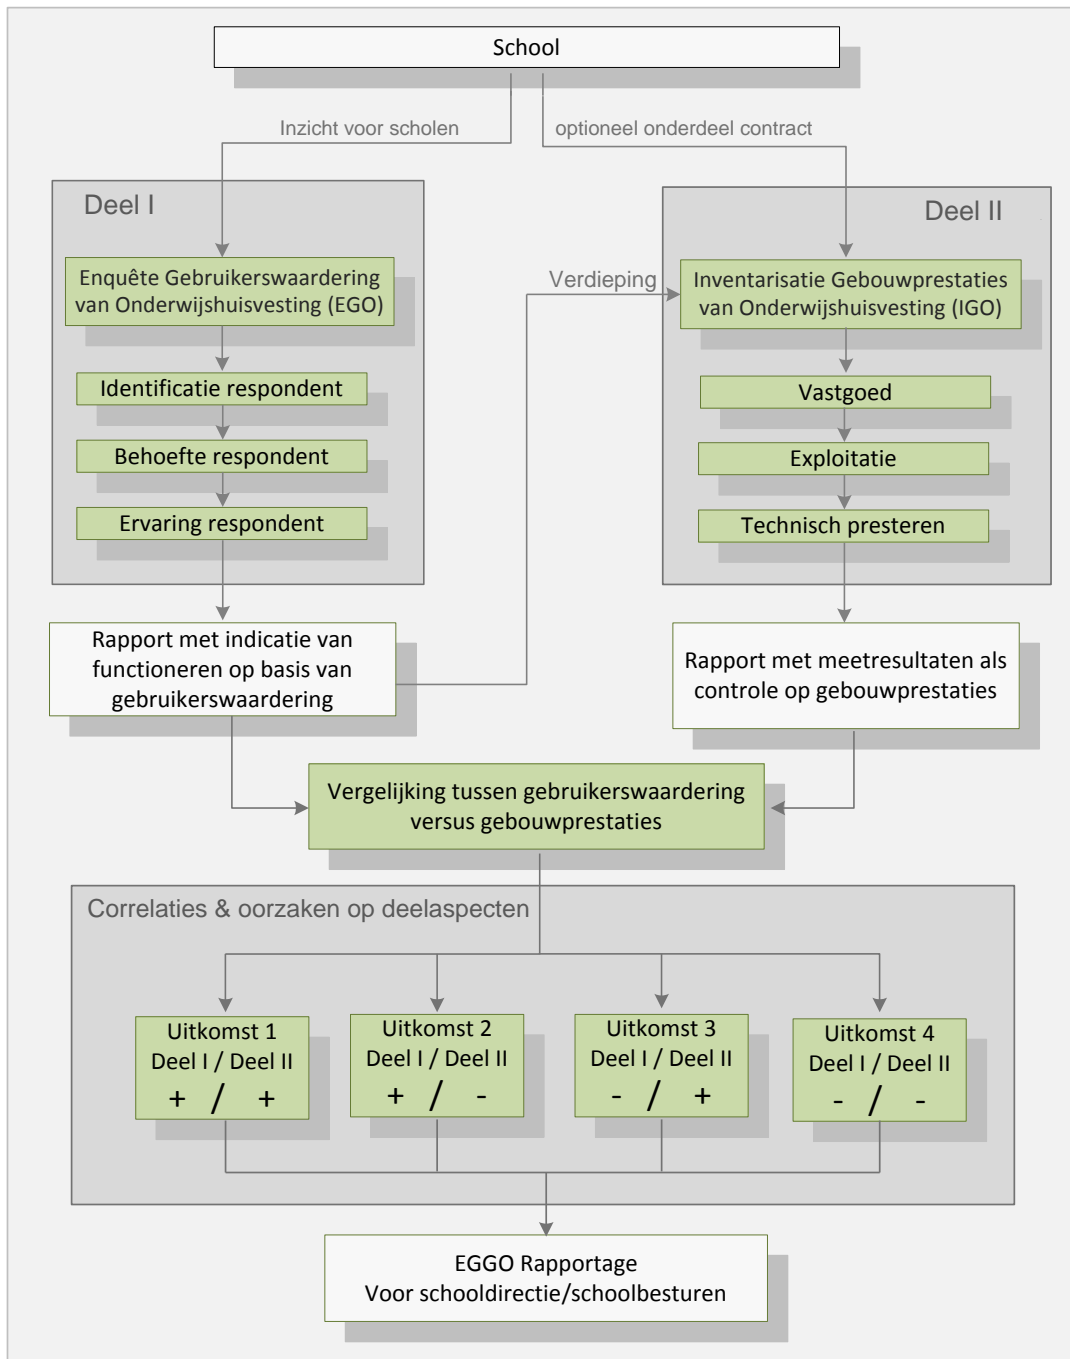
School

Inzicht voor scholen

optioneel onderdeel contract

Deel I

Enquête Gebruikerswaardering van Onderwijshuisvesting (EGO)

Identificatie respondent

Behoefte respondent

Ervaring respondent

Verdieping

Deel II

Inventarisatie Gebouwprestaties van Onderwijshuisvesting (IGO)

Vastgoed

Exploitatie

Technisch presteren

Rapport met indicatie van functioneren op basis van gebruikerswaardering

Rapport met meetresultaten als controle op gebouwprestaties

Vergelijking tussen gebruikerswaardering versus gebouwprestaties

Correlaties & oorzaken op deelaspecten

Uitkomst 1
Deel I / Deel II
+ / +

Uitkomst 2
Deel I / Deel II
+ / -

Uitkomst 3
Deel I / Deel II
- / +

Uitkomst 4
Deel I / Deel II
- / -

EGGO Rapportage
Voor schooldirectie/schoolbesturen